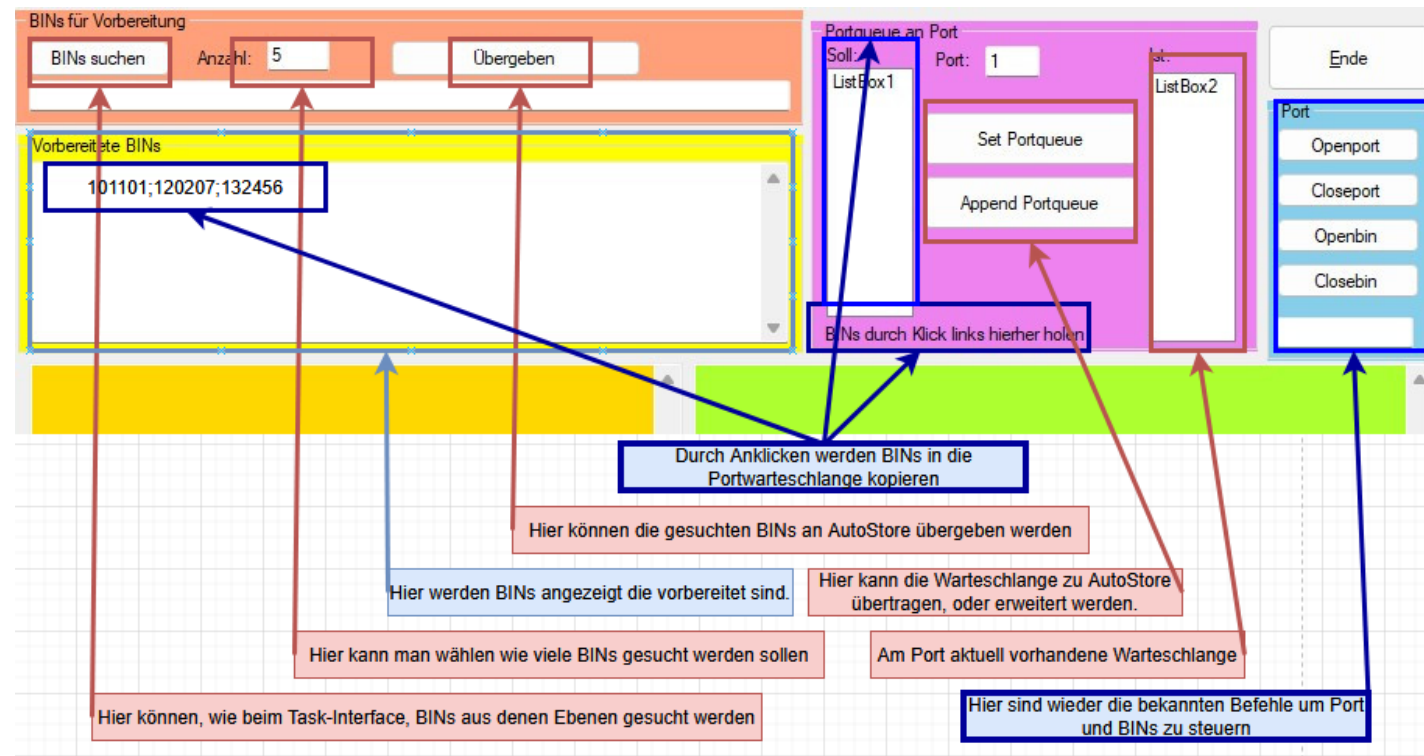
BINs für Vorbereitung

BINs suchen

Anzahl: 5

Übergeben

Vorbereitete BINs

101101;120207;132456

Portqueue an Port

Soll:

ListBox1

Port: 1

Ist:

ListBox2

Set Portqueue

Append Portqueue

BINs durch Klick links hierher holen

Ende

Port

Openport

Closeport

Openbin

Closebin

Durch Anklicken werden BINs in die Portwarteschlange kopieren

Hier können die gesuchten BINs an AutoStore übergeben werden

Hier werden BINs angezeigt die vorbereitet sind.

Hier kann die Warteschlange zu AutoStore übertragen, oder erweitert werden.

Hier kann man wählen wie viele BINs gesucht werden sollen

Am Port aktuell vorhandene Warteschlange

Hier können, wie beim Task-Interface, BINs aus denen Ebenen gesucht werden

Hier sind wieder die bekannten Befehle um Port und BINs zu steuern